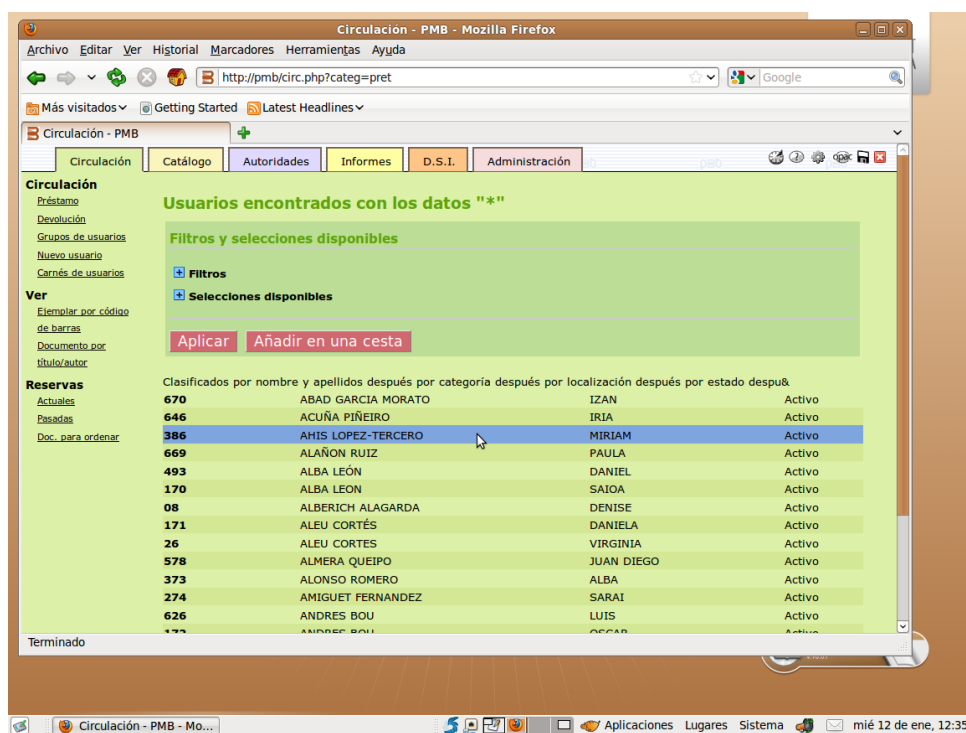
Circulación - PMB - Mozilla Firefox

Archivo Editar Ver Historial Marcadores Herramientas Ayuda

http://pmb/circ.php?categ=pret

Google

Más visitados Getting Started Latest Headlines

Circulación - PMB

Circulación Catálogo Autoridades Informes D.S.I. Administración

Circulación
Préstamo
Devolución
Grupos de usuarios
Nuevo usuario
Carnés de usuarios

Ver
Ejemplar por código de barras
Documento por título/autor

Reservas
Actuales
Pasadas
Doc. para ordenar

Usuarios encontrados con los datos "*"

Filtros y selecciones disponibles

Filtros

Selecciones disponibles

Aplicar Añadir en una cesta

Clasificados por nombre y apellidos después por categoría después por localización después por estado despu&

| | | | |
|---|---|---|---|
| 670 | ABAD GARCIA MORATO | IZAN | Activo |
| 646 | ACUÑA PIÑEIRO | IRIA | Activo |
| 386 | AHIS LOPEZ-TERCERO | MIRIAM | Activo |
| 669 | ALAÑON RUIZ | PAULA | Activo |
| 493 | ALBA LEÓN | DANIEL | Activo |
| 170 | ALBA LEON | SAIOA | Activo |
| 08 | ALBERICH ALAGARDA | DENISE | Activo |
| 171 | ALEU CORTÉS | DANIELA | Activo |
| 26 | ALEU CORTES | VIRGINIA | Activo |
| 578 | ALMERA QUEIPO | JUAN DIEGO | Activo |
| 373 | ALONSO ROMERO | ALBA | Activo |
| 274 | AMIGUET FERNANDEZ | SARAI | Activo |
| 626 | ANDRES BOU | LUIS | Activo |
| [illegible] | ANDRES BOU | OSCAR | Activo |

Terminado

Circulación - PMB - Mo... Aplicaciones Lugares Sistema mié 12 de ene, 12:35